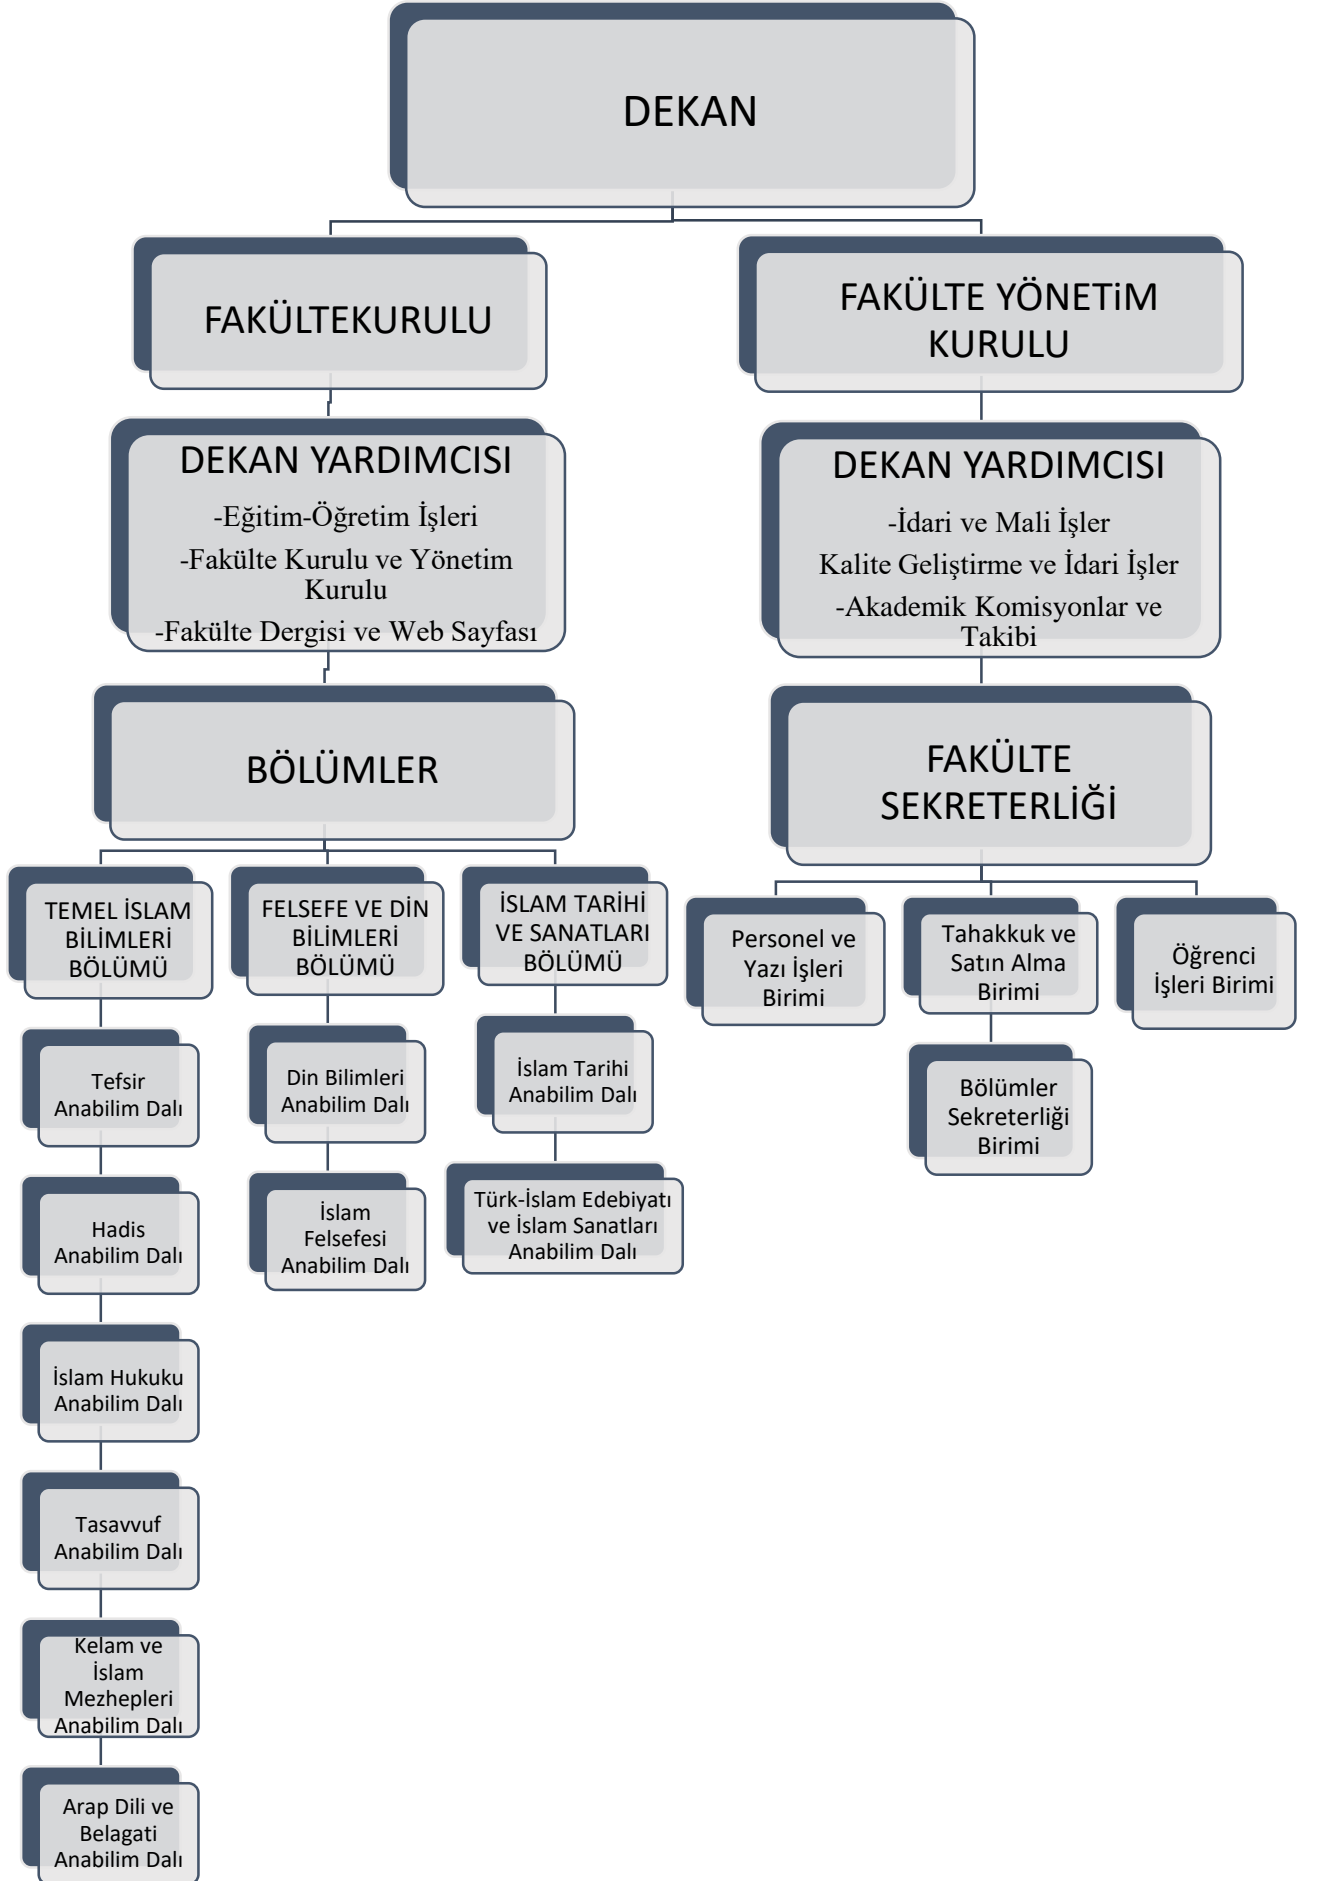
DEKAN

FAKÜLTEKURULU

FAKÜLTE YÖNETiM KURULU

DEKAN YARDIMCISI
-Eğitim-Öğretim İşleri
-Fakülte Kurulu ve Yönetim Kurulu
-Fakülte Dergisi ve Web Sayfası

DEKAN YARDIMCISI
-İdari ve Mali İşler
Kalite Geliştirme ve İdari İşler
-Akademik Komisyonlar ve Takibi

BÖLÜMLER

FAKÜLTE SEKRETERLİĞİ

TEMEL İSLAM BİLİMLERİ BÖLÜMÜ

FELSEFE VE DİN BİLİMLERİ BÖLÜMÜ

İSLAM TARİHİ VE SANATLARI BÖLÜMÜ

Personel ve Yazı İşleri Birimi

Tahakkuk ve Satın Alma Birimi

Öğrenci İşleri Birimi

Tefsir Anabilim Dalı

Din Bilimleri Anabilim Dalı

İslam Tarihi Anabilim Dalı

Bölümler Sekreterliği Birimi

Hadis Anabilim Dalı

İslam Felsefesi Anabilim Dalı

Türk-İslam Edebiyatı ve İslam Sanatları Anabilim Dalı

İslam Hukuku Anabilim Dalı

Tasavvuf Anabilim Dalı

Kelam ve İslam Mezhepleri Anabilim Dalı

Arap Dili ve Belagati Anabilim Dalı